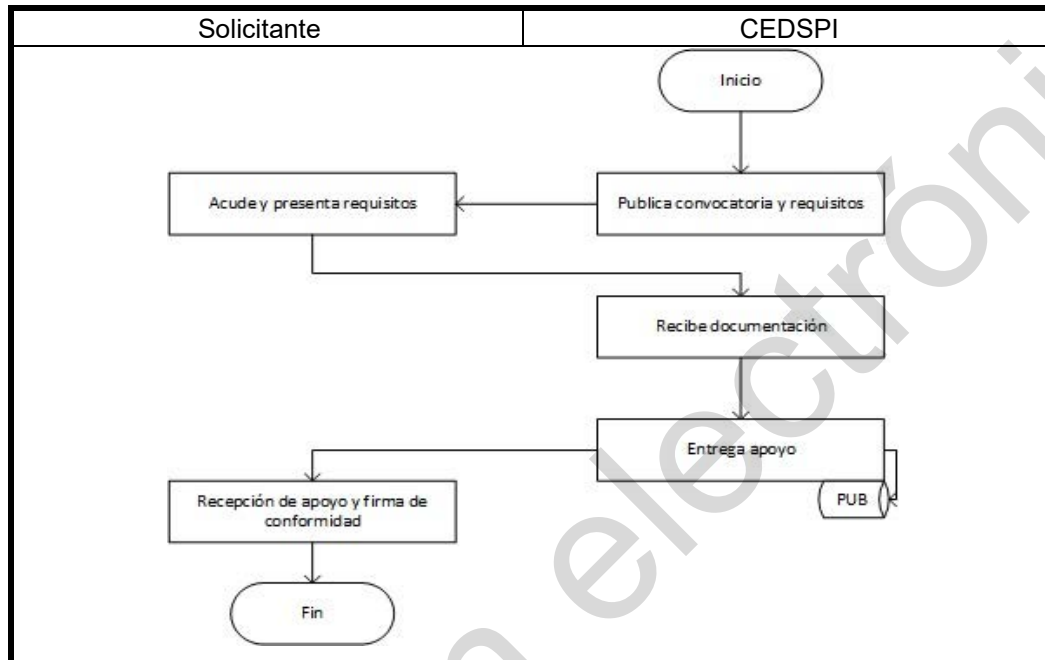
| Solicitante | CEDSPI |
|---|---|

Inicio

Acude y presenta requisitos

Publica convocatoria y requisitos

Recibe documentación

Entrega apoyo

PUB

Recepción de apoyo y firma de conformidad

Fin

electróni